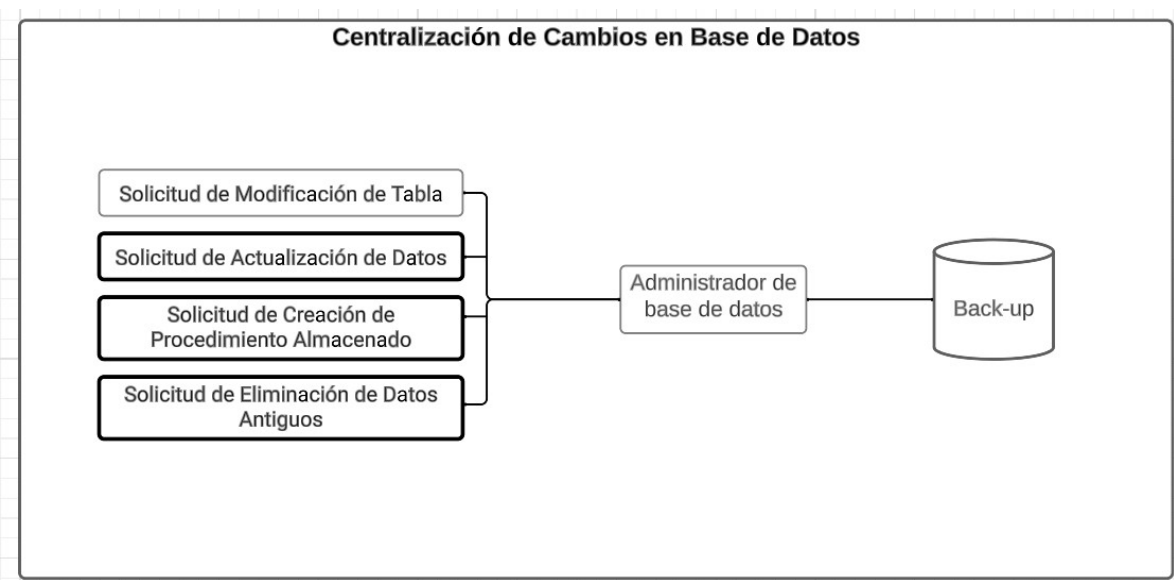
Centralización de Cambios en Base de Datos

Solicitud de Modificación de Tabla

Solicitud de Actualización de Datos

Solicitud de Creación de Procedimiento Almacenado

Solicitud de Eliminación de Datos Antiguos

Administrador de base de datos

Back-up